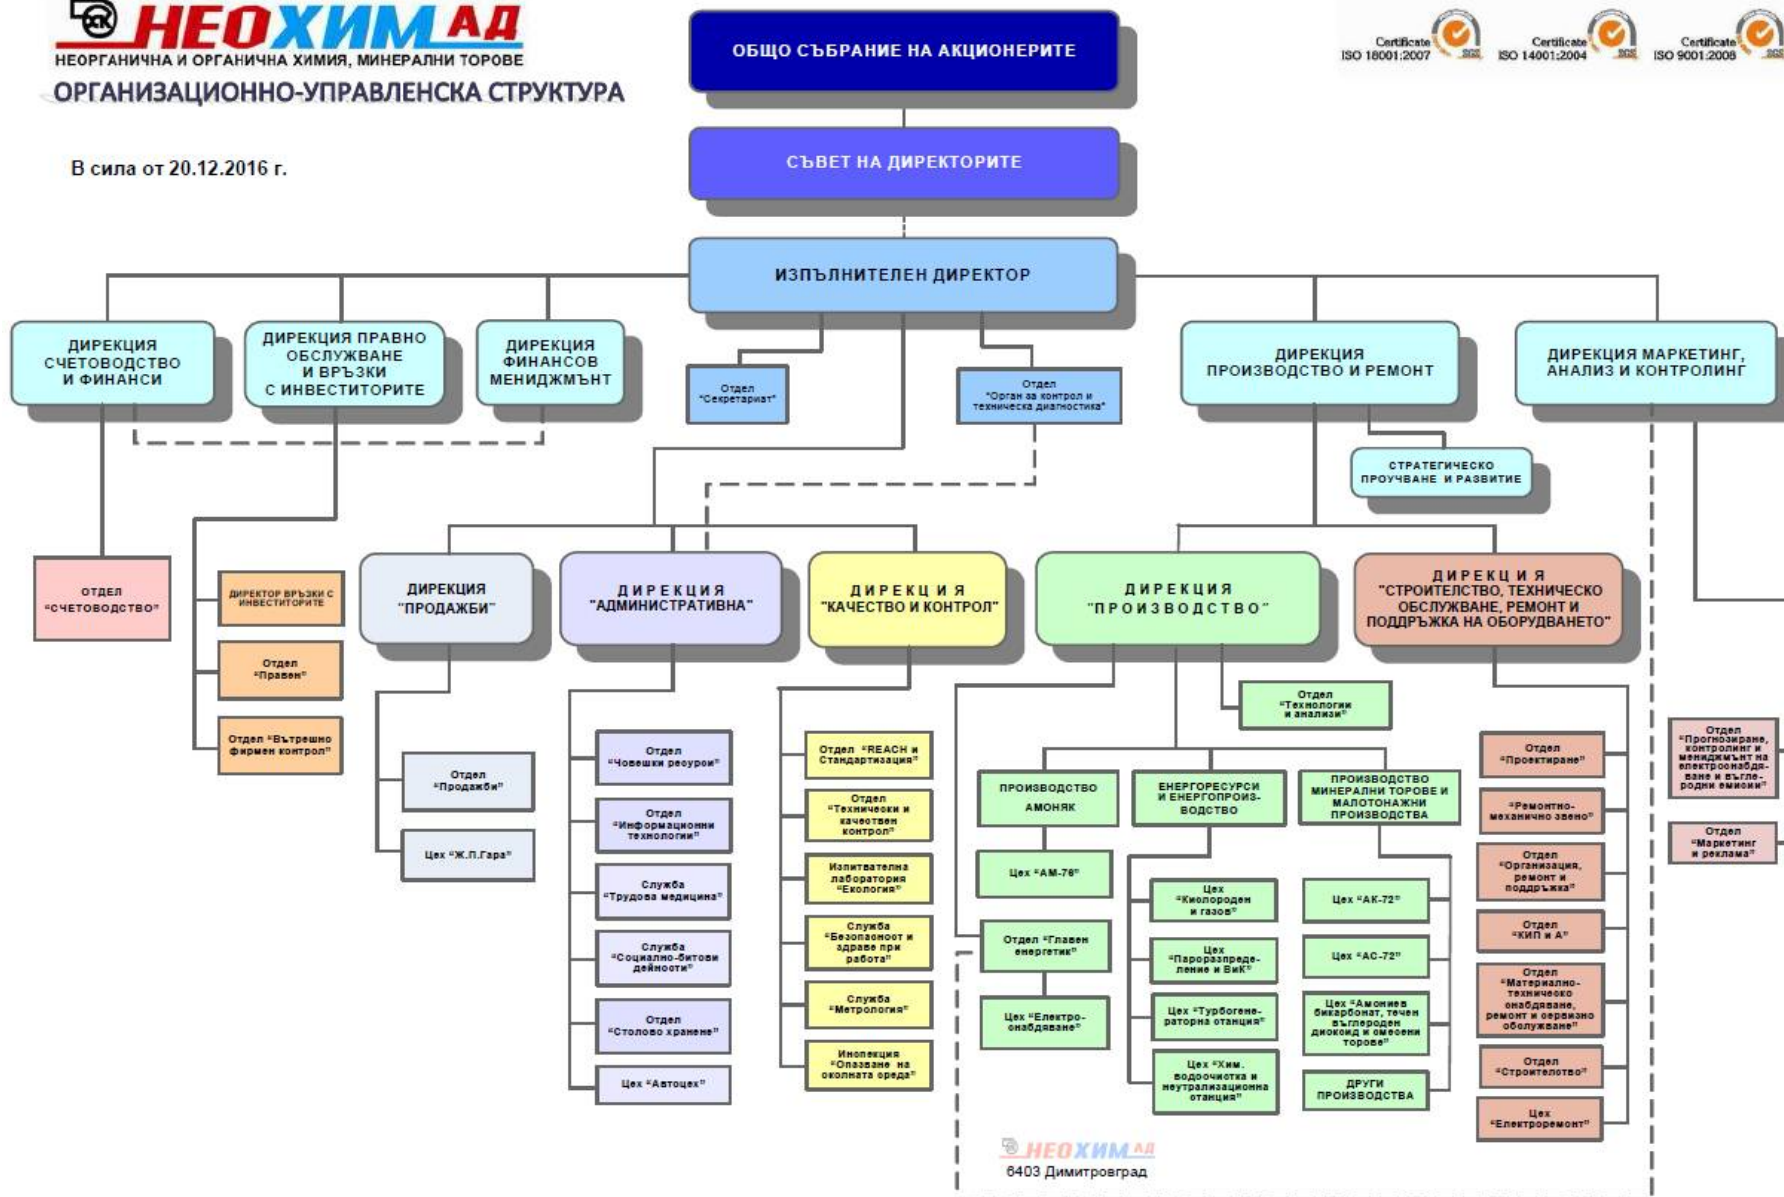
НЕОХИМ АД
НЕОРГАНИЧНА И ОРГАНИЧНА ХИМИЯ, МИНЕРАЛНИ ТОРОВЕ
ОРГАНИЗАЦИОННО-УПРАВЛЕНСКА СТРУКТУРА

В сила от 20.12.2016 г.

ОБЩО СЪБРАНИЕ НА АКЦИОНЕРИТЕ

Certificate ISO 18001:2007
Certificate ISO 14001:2004
Certificate ISO 9001:2008

СЪВЕТ НА ДИРЕКТОРИТЕ

ИЗПЪЛНИТЕЛЕН ДИРЕКТОР

ДИРЕКЦИЯ СЧЕТОВОДСТВО И ФИНАНСИ

ДИРЕКЦИЯ ПРАВНО ОБСЛУЖВАНЕ И ВРЪЗКИ С ИНВЕСТИТОРИТЕ

ДИРЕКЦИЯ ФИНАНСОВ МЕНИДЖМЪНТ

Отдел "Секретариат"

Отдел "Орган за контрол и техническа диагностика"

ДИРЕКЦИЯ ПРОИЗВОДСТВО И РЕМОНТ

ДИРЕКЦИЯ МАРКЕТИНГ, АНАЛИЗ И КОНТРОЛИНГ

СТРАТЕГИЧЕСКО ПРОУЧВАНЕ И РАЗВИТИЕ

ОТДЕЛ "СЧЕТОВОДСТВО"

ДИРЕКТОР ВРЪЗКИ С ИНВЕСТИТОРИТЕ

Отдел "Правен"

Отдел "Вътрешно фирмен контрол"

ДИРЕКЦИЯ "ПРОДАЖБИ"

Отдел "Продажби"

Цех "Ж.П.Гара"

ДИРЕКЦИЯ "АДМИНИСТРАТИВНА"

Отдел "Човешки ресурси"

Отдел "Информационни технологии"

Служба "Трудова медицина"

Служба "Социално-битови дейности"

Отдел "Столово хранене"

Цех "Автоцех"

ДИРЕКЦИЯ "КАЧЕСТВО И КОНТРОЛ"

Отдел "REACH и Стандартизация"

Отдел "Технически и качествен контрол"

Изпитвателна лаборатория "Екология"

Служба "Безопасност и здраве при работа"

Служба "Метрология"

Инспекция "Опазване на околната среда"

ДИРЕКЦИЯ "ПРОИЗВОДСТВО"

Отдел "Технологии и анализи"

ПРОИЗВОДСТВО АМОНЯК

Цех "АМ-76"

Отдел "Главен енергетик"

Цех "Електро-снабдяване"

ЕНЕРГОРЕСУРСИ И ЕНЕРГОПРОИЗ-ВОДСТВО

Цех "Кислороден и газов"

Цех "Паоразпреде-ление и ВиК"

Цех "Турбогене-раторна станция"

Цех "Хим. водоочистка и неутрализационна станция"

ПРОИЗВОДСТВО МИНЕРАЛНИ ТОРОВЕ И МАЛОТОНАЖНИ ПРОИЗВОДСТВА

Цех "АК-72"

Цех "АС-72"

Цех "Амониев бикарбонат, течен въглероден диоксид и смесени торове"

ДРУГИ ПРОИЗВОДСТВА

ДИРЕКЦИЯ "СТРОИТЕЛСТВО, ТЕХНИЧЕСКО ОБСЛУЖВАНЕ, РЕМОНТ И ПОДДРЪЖКА НА ОБОРУДВАНЕТО"

Отдел "Проектиране"

"Ремонтно-механично звено"

Отдел "Организация, ремонт и поддръжка"

Отдел "КИП и А"

Отдел "Материално-техническо снабдяване, ремонт и сервизно обслужване"

Отдел "Строителство"

Цех "Електроремонт"

Отдел "Прогнозиране, контролинг и мениджмънт на електроснабдяване и въглеродни емисии"

Отдел "Маркетинг и реклама"

НЕОХИМ АД
6403 Димитровград